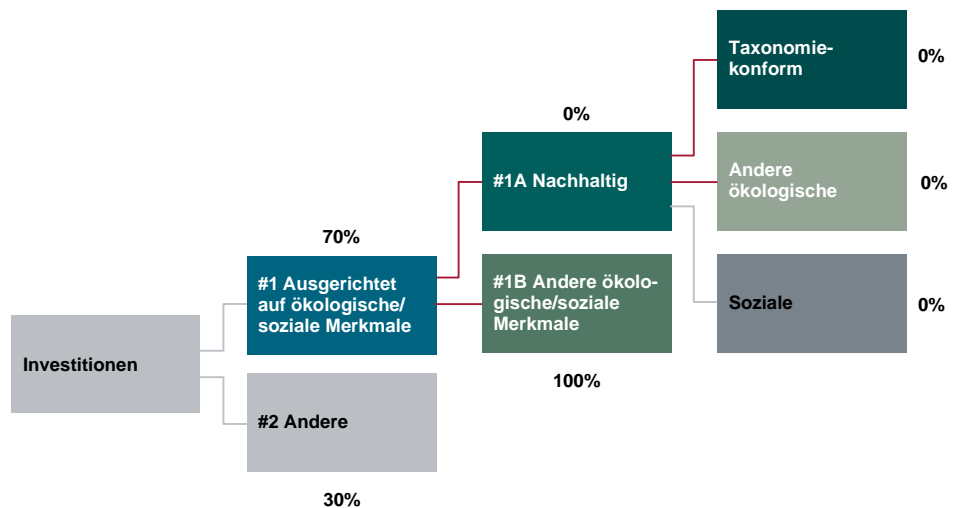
Investitionen

70%

#1 Ausgerichtet auf ökologische/ soziale Merkmale

#2 Andere

30%

0%

#1A Nachhaltig

#1B Andere ökologische/soziale Merkmale

100%

Taxonomiekonform

0%

Andere ökologische

0%

Soziale

0%